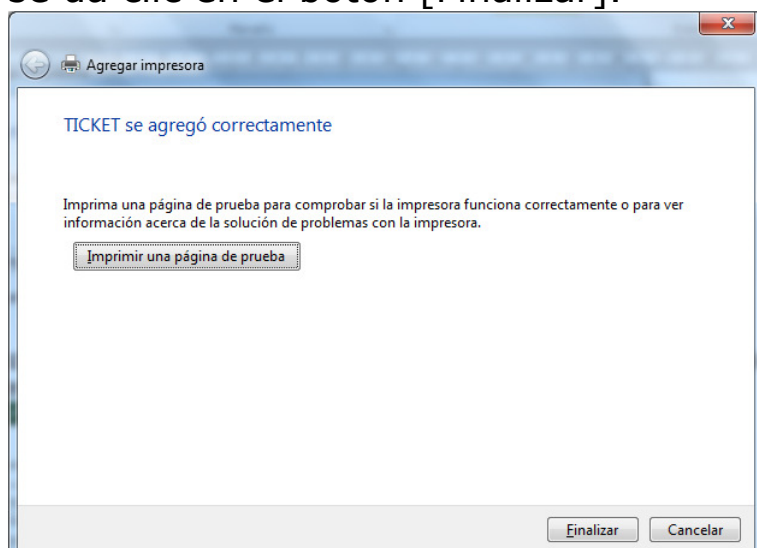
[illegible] clic en el botón [Finalizar].

Agregar impresora

TICKET se agregó correctamente

Imprima una página de prueba para comprobar si la impresora funciona correctamente o para ver información acerca de la solución de problemas con la impresora.

Imprimir una página de prueba

Finalizar Cancelar